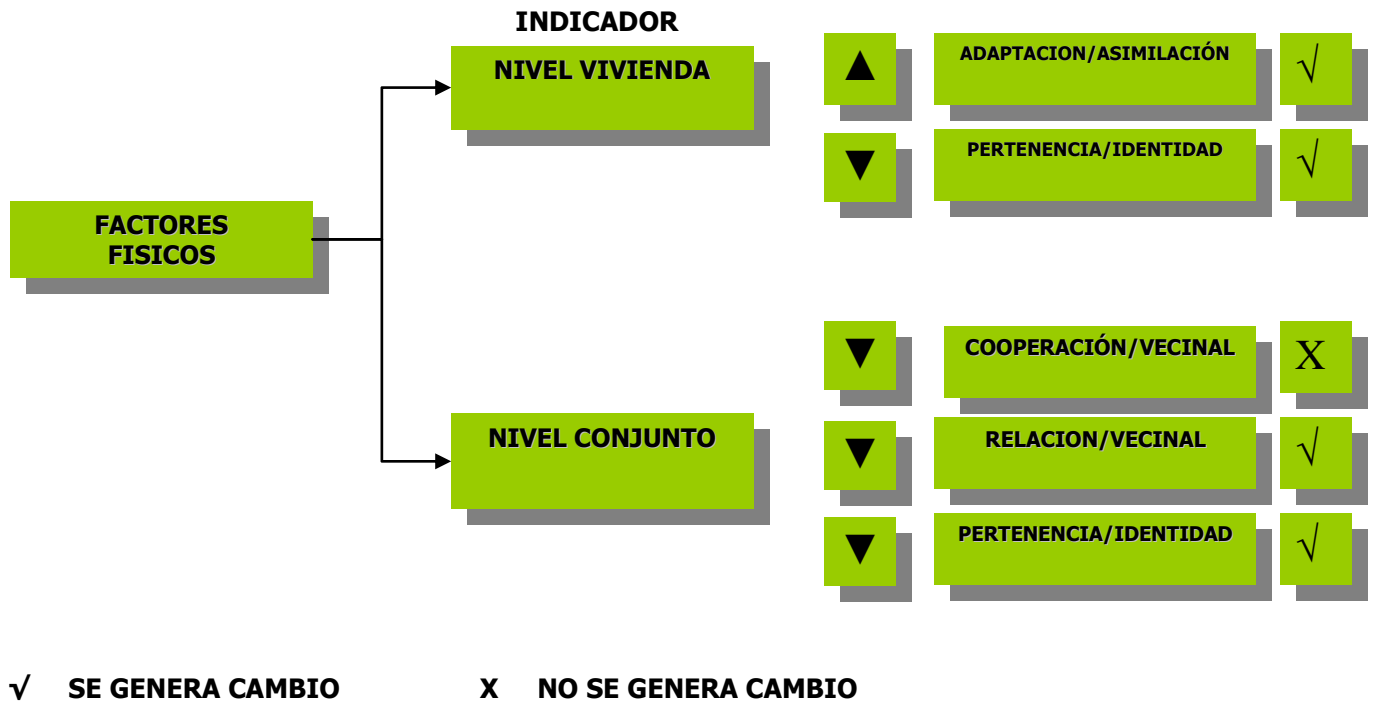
INDICADOR

FACTORES FISICOS

NIVEL VIVIENDA

▲ ADAPTACION/ASIMILACIÓN √

▼ PERTENENCIA/IDENTIDAD √

NIVEL CONJUNTO

▼ COOPERACIÓN/VECINAL X

▼ RELACION/VECINAL √

▼ PERTENENCIA/IDENTIDAD √

√ SE GENERA CAMBIO X NO SE GENERA CAMBIO